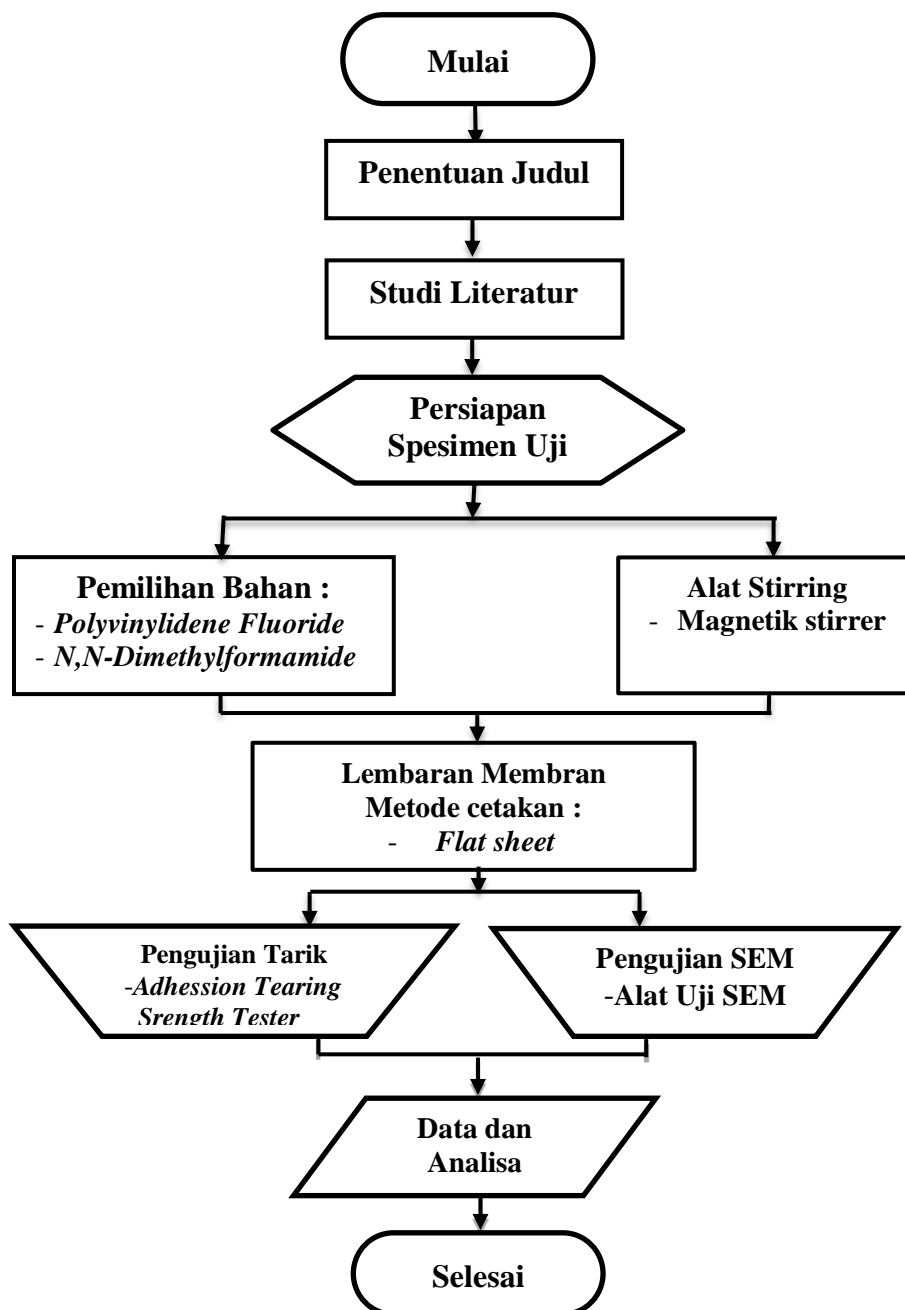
Mulai

Penentuan Judul

Studi Literatur

Persiapan Spesimen Uji

Pemilihan Bahan :
- Polyvinylidene Fluoride
- N,N-Dimethylformamide

Alat Stirring
- Magnetik stirrer

Lembaran Membran
Metode cetakan :
- Flat sheet

Pengujian Tarik
-Adhession Tearing Srength Tester

Pengujian SEM
-Alat Uji SEM

Data dan Analisa

Selesai